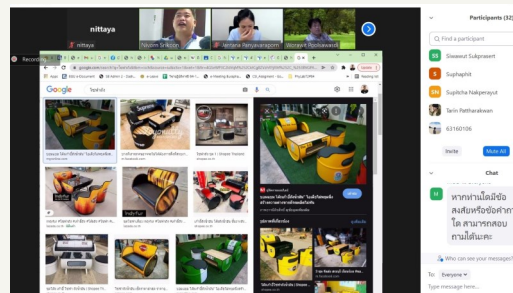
nittaya
nittaya
Nidvim Sinkoon
Jarnana Renyavarapom
Worawit Poolsawad
Recording

Participants (32)
Find a participant
SS Siwawut Sukprasert
S Suphaphit
SN Supitcha Nakperayut
TP Tarin Patthanakwan
63160106
Invite
Mute All

Chat
M
หากท่านได้ข้อสงสัยหรือข้อคำถาม ได้ สามารถสอบถามได้นะคะ
Who can see your messages?
To: Everyone
Type message here...

Google
โซฟาถัง
Supreme
ชุดโซฟา
ดูทั้งหมด